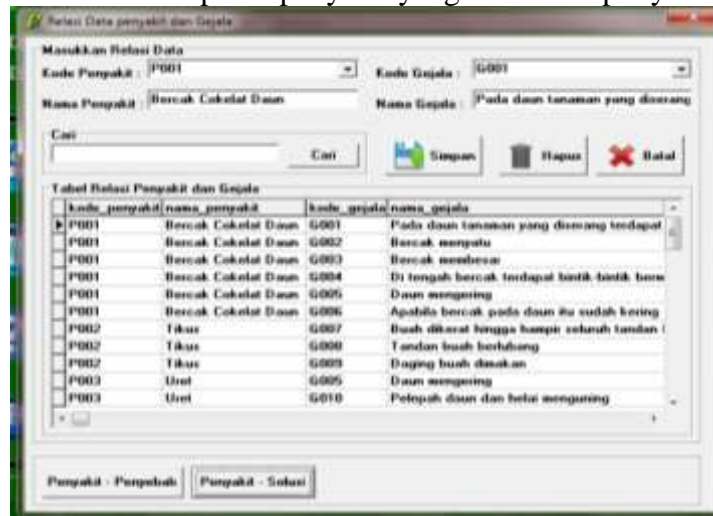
Relasi Data penyakit dan Gejala

Masukkan Relasi Data

Kode Penyakit : P001

Nama Penyakit : Bercak Cokelat Daun

Kode Gejala : G001

Nama Gejala : Pada daun tanaman yang diserang

Cari

Cari

Simpan

Hapus

Batal

Tabel Relasi Penyakit dan Gejala

| kode_penyakit | nama_penyakit | kode_gejala | nama_gejala |
|---|---|---|---|
| P001 | Bercak Cokelat Daun | G001 | Pada daun tanaman yang diserang terdapat |
| P001 | Bercak Cokelat Daun | G002 | Bercak menyatu |
| P001 | Bercak Cokelat Daun | G003 | Bercak membesar |
| P001 | Bercak Cokelat Daun | G004 | Di tengah bercak terdapat bintik-bintik berw |
| P001 | Bercak Cokelat Daun | G005 | Daun mengering |
| P001 | Bercak Cokelat Daun | G006 | Apabila bercak pada daun itu sudah kering |
| P002 | Tikus | G007 | Buah dikerat hingga hampir seluruh tandan |
| P002 | Tikus | G008 | Tandan buah berlubang |
| P002 | Tikus | G009 | Daging buah dimakan |
| P003 | Ulat | G005 | Daun mengering |
| P003 | Ulat | G010 | Pelepah daun dan helai menguning |

Penyakit - Penyebab

Penyakit - Solusi